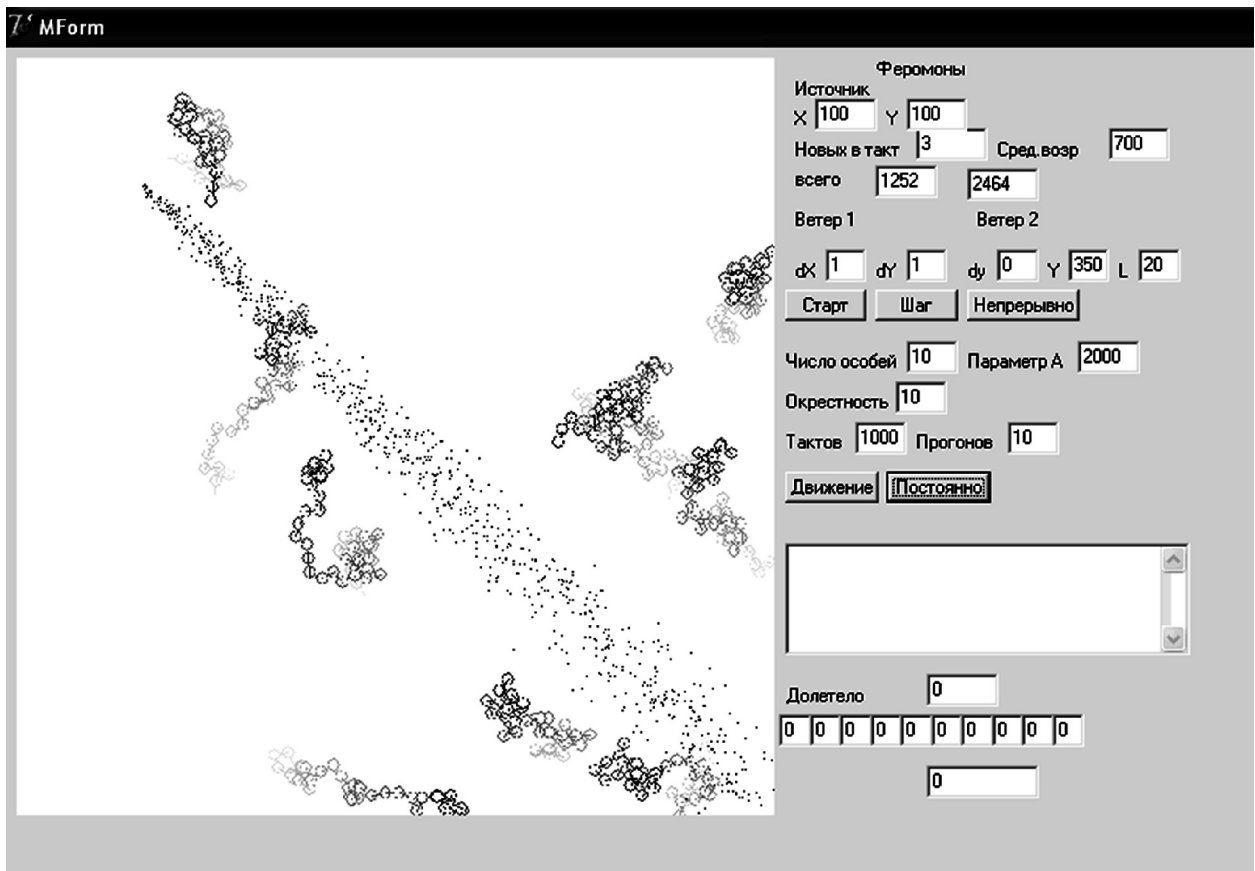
MForm

Феромоны
Источник
X 100 Y 100
Новых в такт 3 Сред.возр 700
всего 1252 2464
Ветер 1 Ветер 2
dX 1 dY 1 dy 0 Y 350 L 20
Старт Шаг Непрерывно
Число особей 10 Параметр А 2000
Окрестность 10
Тактов 1000 Прогонов 10
Движение Постоянно

Долетело 0
0 0 0 0 0 0 0 0 0 0
0